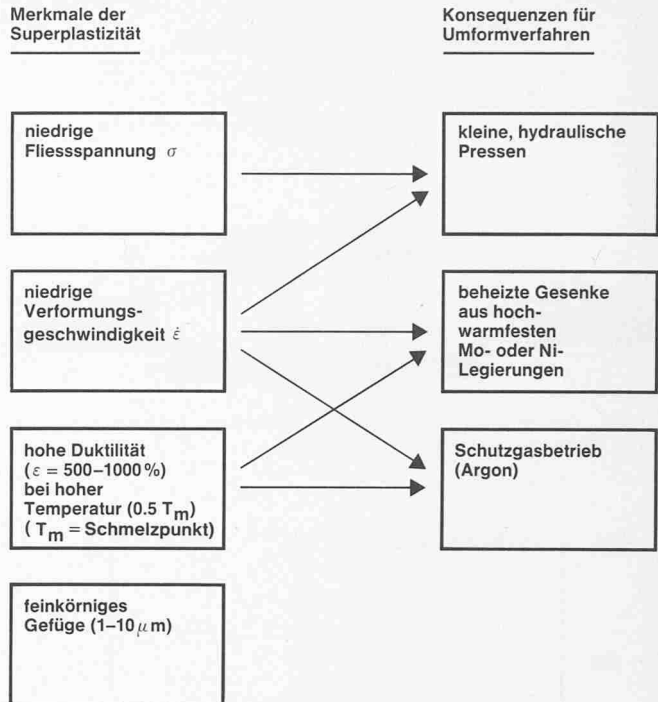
Merkmale der Superplastizität

Konsequenzen für Umformverfahren

niedrige Fliessspannung $\sigma$

kleine, hydraulische Pressen

niedrige Verformungsgeschwindigkeit $\dot{\varepsilon}$

beheizte Gesenke aus hochwarmfesten Mo- oder Ni-Legierungen

hohe Duktilität ($\varepsilon$ = 500–1000 %) bei hoher Temperatur (0.5 $T_m$) ( $T_m$ = Schmelzpunkt)

Schutzgasbetrieb (Argon)

feinkörniges Gefüge (1–10 $\mu$m)